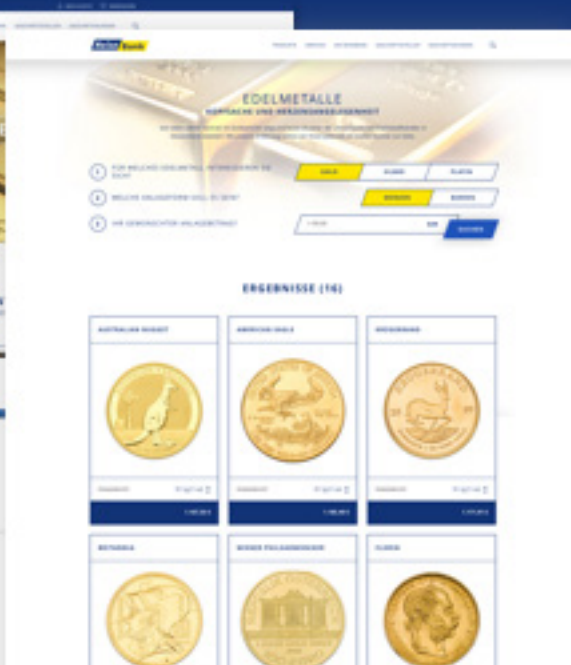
EDELMETALLE
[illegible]

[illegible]

1 FÜR WELCHES EDELMETALL INTERESSIEREN SIE SICH?
GOLD
SILBER
PLATIN

2 WELCHE ANLAGEFORM SOLL ES SEIN?
MÜNZEN
BARREN

3 IHR GEWÜNSCHTER ANLAGEBETRAG?
EUR
SUCHEN

ERGEBNISSE (16)

AUSTRALIAN NUGGET
AMERICAN EAGLE
KRÜGERRAND
BRITANNIA
WIENER PHILHARMONIKER
DUKATEN